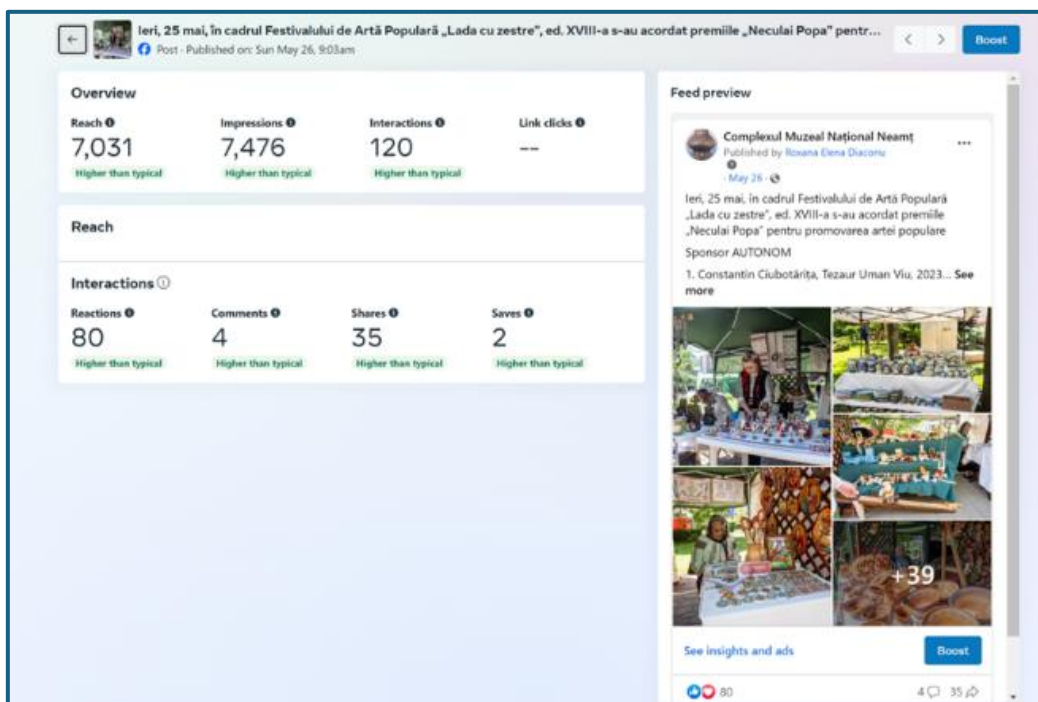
Ieri, 25 mai, în cadrul Festivalului de Artă Populară „Lada cu zestre", ed. XVIII-a s-au acordat premiile „Neculai Popa" pentr...
Post · Published on: Sun May 26, 9:03am

Boost

Overview

| Reach | Impressions | Interactions | Link clicks |
|---|---|---|---|
| 7,031 | 7,476 | 120 | -- |
| Higher than typical | Higher than typical | Higher than typical | |

Reach

Interactions

| Reactions | Comments | Shares | Saves |
|---|---|---|---|
| 80 | 4 | 35 | 2 |
| Higher than typical | Higher than typical | Higher than typical | Higher than typical |

Feed preview

Complexul Muzeal Național Neamț
Published by Roxana Elena Diaconu
· May 26 ·

Ieri, 25 mai, în cadrul Festivalului de Artă Populară „Lada cu zestre", ed. XVIII-a s-au acordat premiile „Neculai Popa" pentru promovarea artei populare

Sponsor AUTONOM

1. Constantin Ciubotăriță, Tezaur Uman Viu, 2023... See more

+39

See insights and ads

Boost

80
4 35